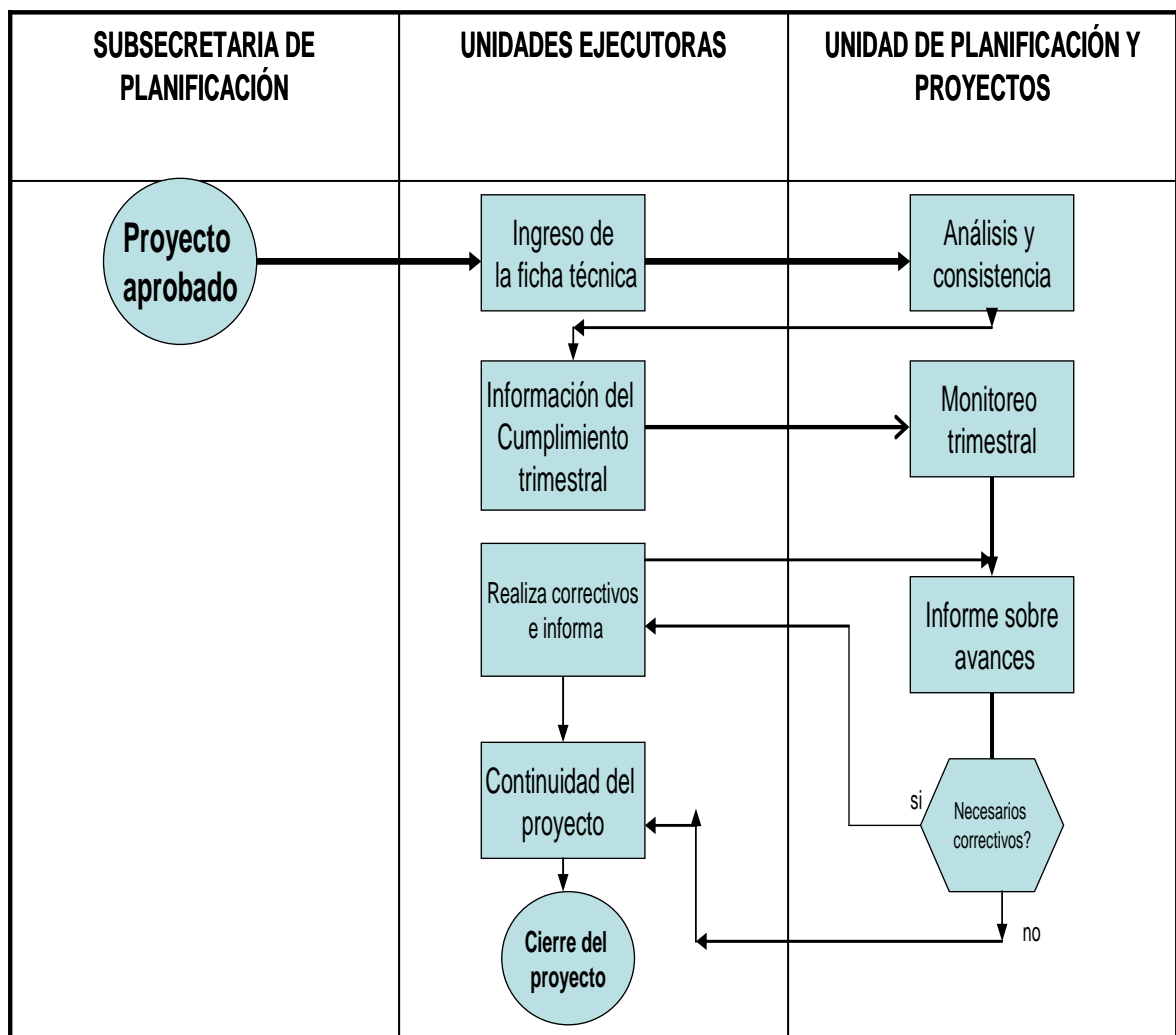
| SUBSECRETARIA DE PLANIFICACIÓN | UNIDADES EJECUTORAS | UNIDAD DE PLANIFICACIÓN Y PROYECTOS |
|---|---|---|

Proyecto aprobado

Ingreso de la ficha técnica

Análisis y consistencia

Información del Cumplimiento trimestral

Monitoreo trimestral

Realiza correctivos e informa

Informe sobre avances

si

Necesarios correctivos?

Continuidad del proyecto

no

Cierre del proyecto